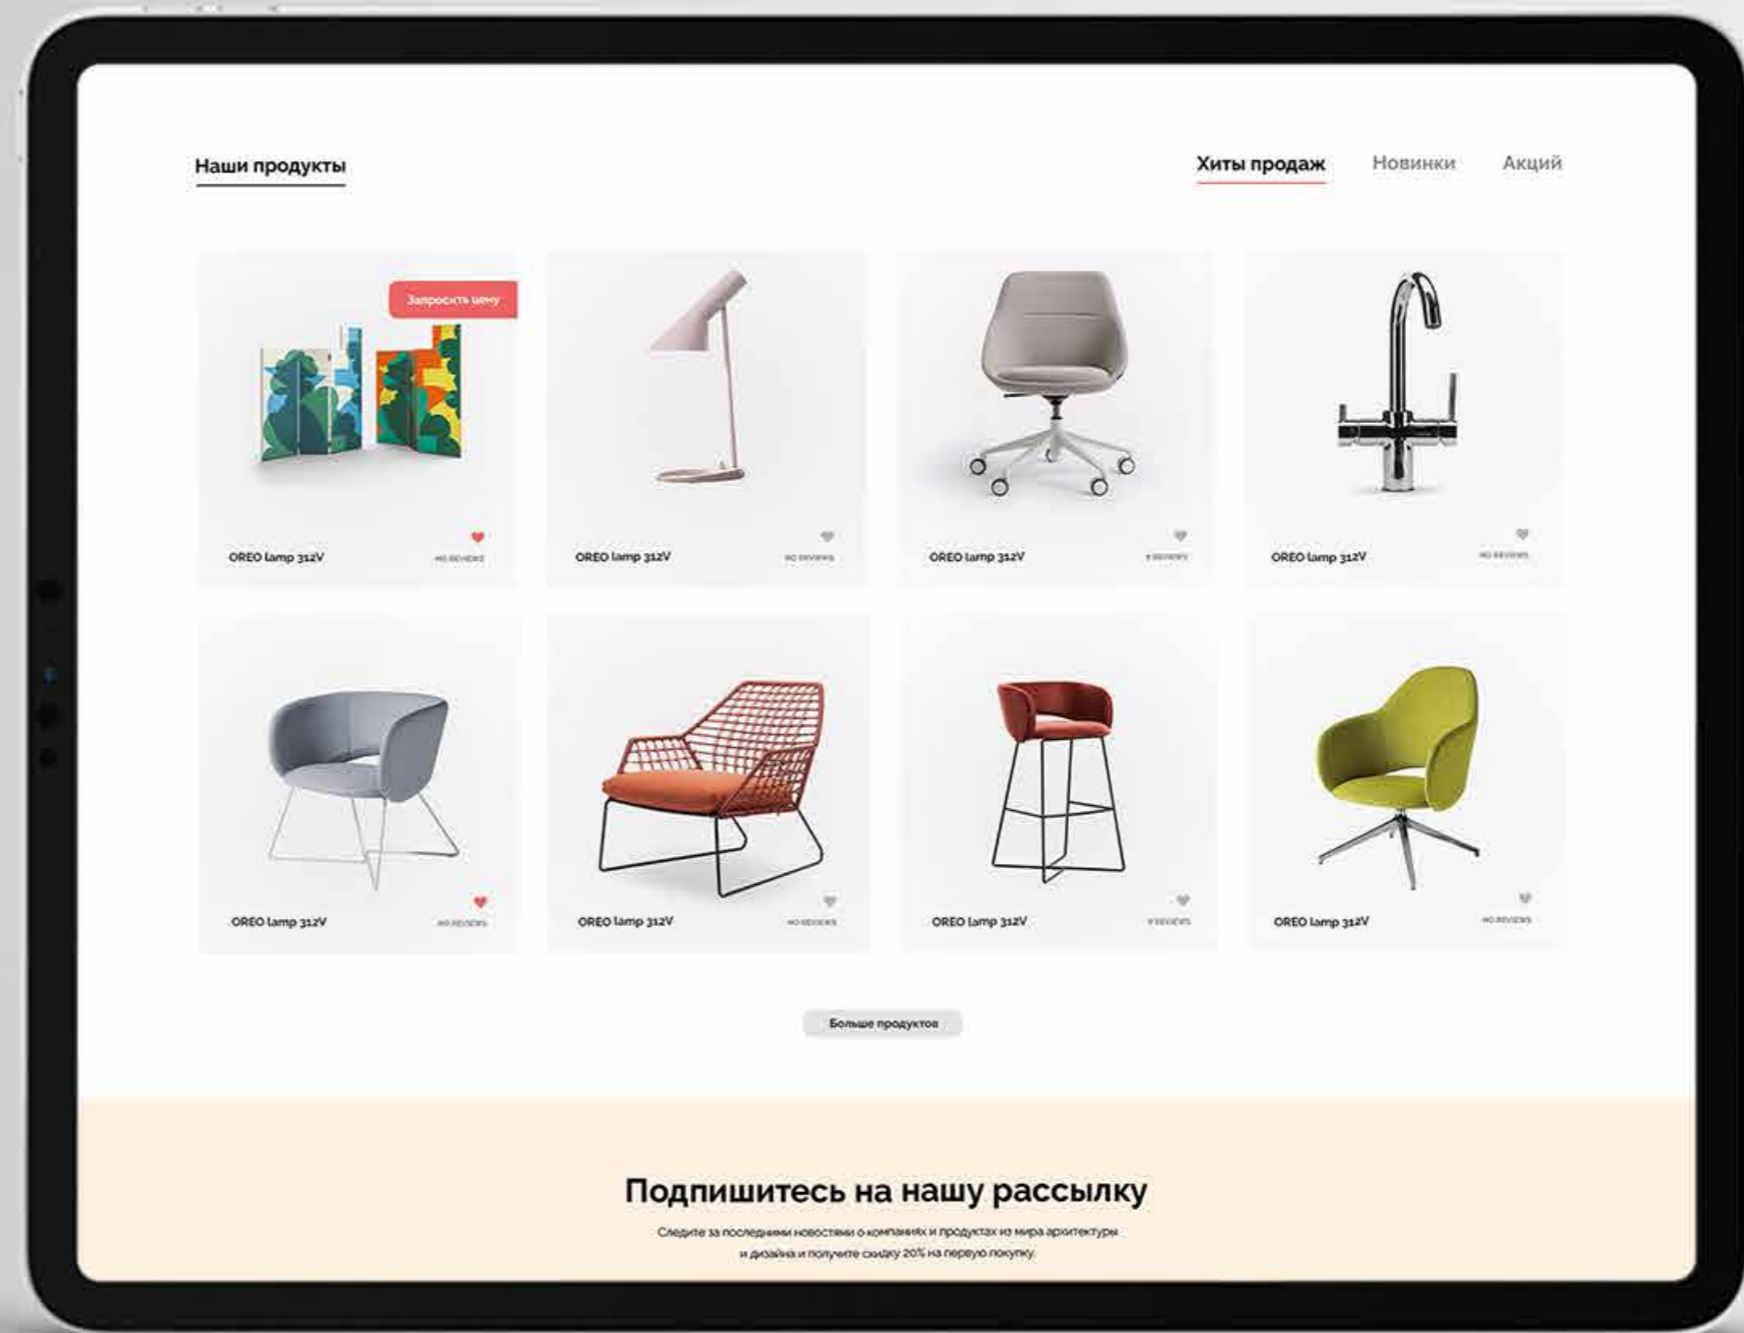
Наши продукты

Хиты продаж Новинки Акций

Запросить цену

OREO lamp 312V NO REVIEWS

OREO lamp 312V NO REVIEWS

OREO lamp 312V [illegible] REVIEWS

OREO lamp 312V NO REVIEWS

OREO lamp 312V NO REVIEWS

OREO lamp 312V NO REVIEWS

OREO lamp 312V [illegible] REVIEWS

OREO lamp 312V NO REVIEWS

Больше продуктов

Подпишитесь на нашу рассылку

Следите за последними новостями о компаниях и продуктах из мира архитектуры и дизайна и получите скидку 20% на первую покупку.